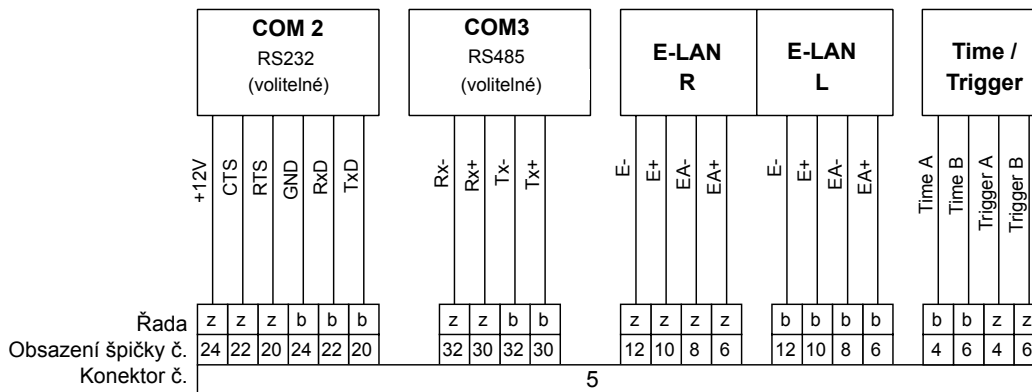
COM 2
RS232
(volitelné)

COM3
RS485
(volitelné)

E-LAN
R

E-LAN
L

Time /
Trigger

+12V CTS RTS GND RxD TxD

Rx- Rx+ Tx- Tx+

E- E+ EA- EA+

E- E+ EA- EA+

Time A Time B Trigger A Trigger B

| Řada | z | z | z | b | b | b | z | z | b | b | z | z | z | z | b | b | b | b | b | b | z | z |
|---|---|---|---|---|---|---|---|---|---|---|---|---|---|---|---|---|---|---|---|---|---|---|
| Obsazení špičky č. | 24 | 22 | 20 | 24 | 22 | 20 | 32 | 30 | 32 | 30 | 12 | 10 | 8 | 6 | 12 | 10 | 8 | 6 | 4 | 6 | 4 | 6 |

Konektor č. 5